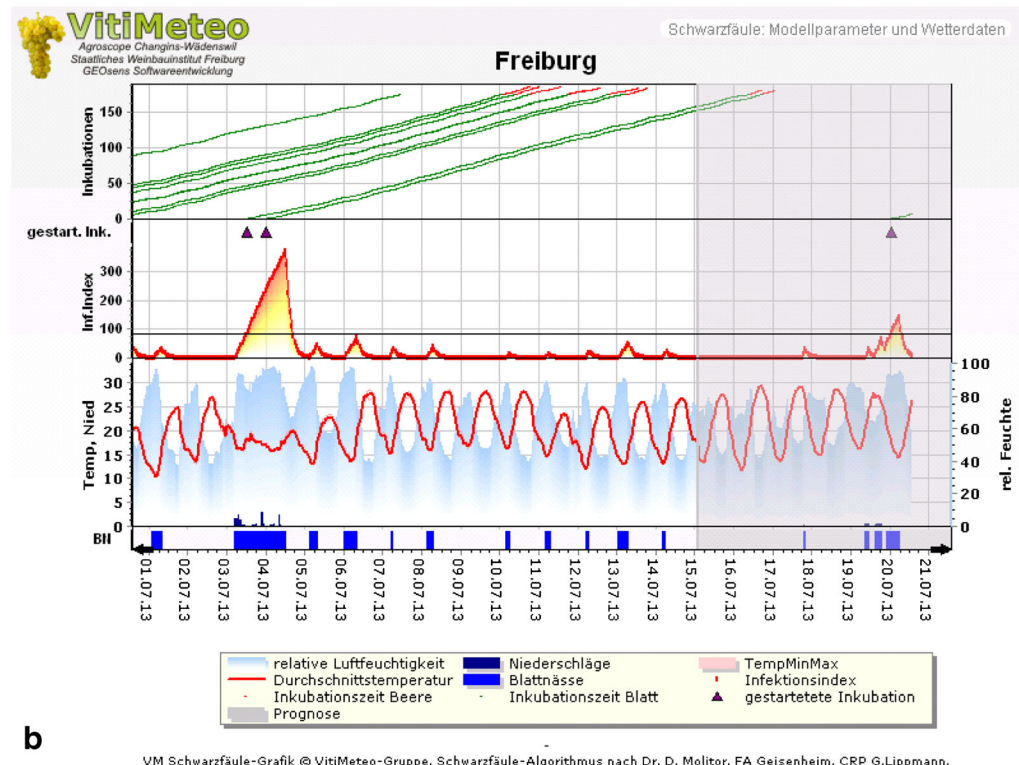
VitiMeteo
Agroscope Changins-Wädenswil
Staatliches Weinbauinstitut Freiburg
GEOsens Softwareentwicklung

Schwarzfäule: Modellparameter und Wetterdaten

Freiburg

Inkubationen
150
100
50
0

gestart. Ink.

Inf.Index
300
200
100
0

Temp, Nied
30
25
20
15
10
5
0

rel. Feuchte
100
80
60
40
20
0

BN

01.07.13
02.07.13
03.07.13
04.07.13
05.07.13
06.07.13
07.07.13
08.07.13
09.07.13
10.07.13
11.07.13
12.07.13
13.07.13
14.07.13
15.07.13
16.07.13
17.07.13
18.07.13
19.07.13
20.07.13
21.07.13

relative Luftfeuchtigkeit
Niederschläge
TempMinMax
Durchschnittstemperatur
Blattnässe
Infektionsindex
Inkubationszeit Beere
Inkubationszeit Blatt
gestartetete Inkubation
Prognose

b

VM Schwarzfäule-Grafik © VitiMeteo-Gruppe, Schwarzfäule-Algorithmus nach Dr. D. Molitor, FA Geisenheim, CRP G.Lippmann,